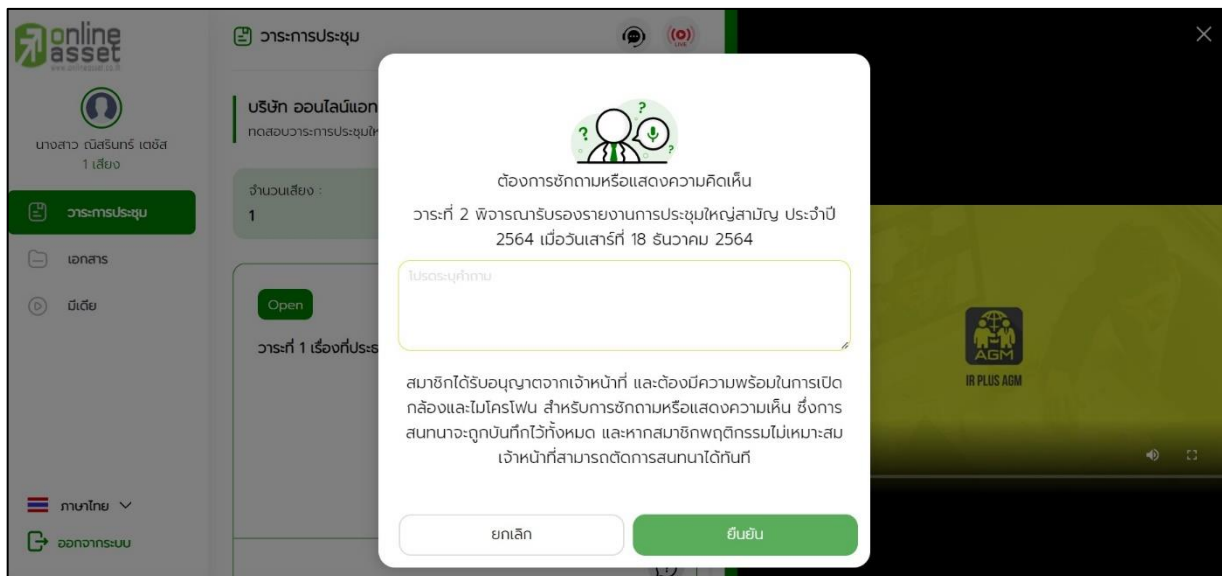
online asset

นางสาว ณัสรินทร์ เตชัส
1 เสียง

วาระการประชุม

เอกสาร

มีเดีย

ภาษาไทย

ออกจากระบบ

วาระการประชุม

บริษัท ออนไลน์แอท

ทดสอบวาระการประชุมให

จำนวนเสียง :
1

Open

วาระที่ 1 เรื่องที่ประธ

ต้องการซักถามหรือแสดงความคิดเห็น

วาระที่ 2 พิจารณารับรองรายงานการประชุมใหญ่สามัญ ประจำปี 2564 เมื่อวันเสาร์ที่ 18 ธันวาคม 2564

โปรดระบุคำถาม

สมาชิกได้รับอนุญาตจากเจ้าหน้าที่ และต้องมีความพร้อมในการเปิดกล้องและไมโครโฟน สำหรับการซักถามหรือแสดงความเห็น ซึ่งการสนทนาจะถูกบันทึกไว้ทั้งหมด และหากสมาชิกพฤติกรรมไม่เหมาะสม เจ้าหน้าที่สามารถตัดการสนทนาได้ทันที

ยกเลิก

ยืนยัน

AGM

IR PLUS AGM